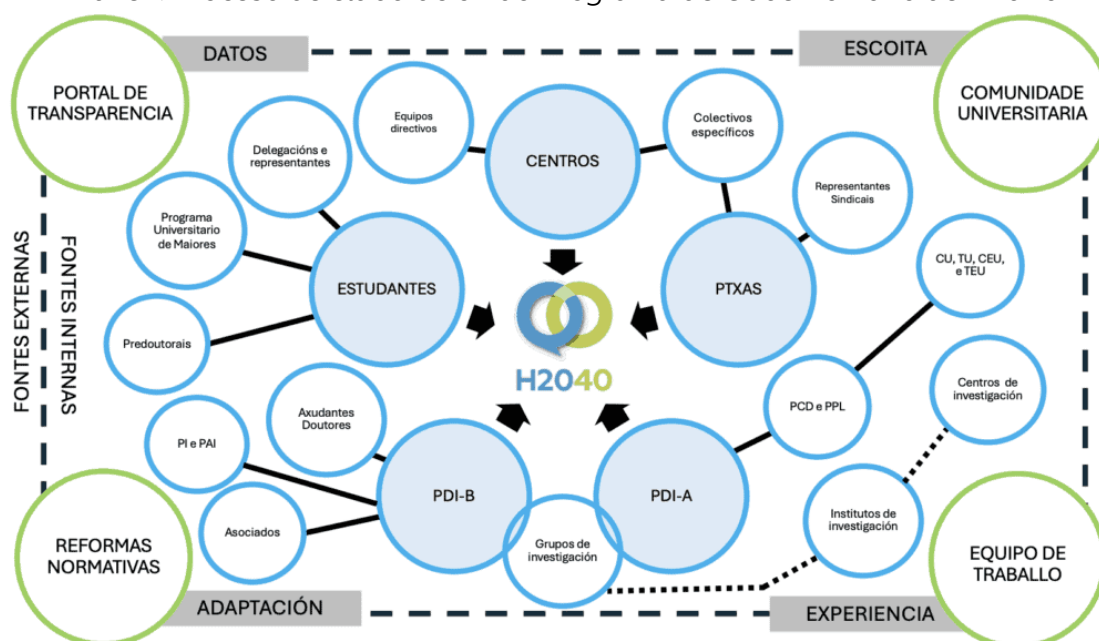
DATOS

ESCOITA

PORTAL DE TRANSPARENCIA

COMUNIDADE UNIVERSITARIA

FONTES EXTERNAS

FONTES INTERNAS

Equipos directivos

Delegacións e representantes

CENTROS

Colectivos específicos

Representantes Sindicais

Programa Universitario de Maiores

ESTUDANTES

PTXAS

CU, TU, CEU, e TEU

Predoutorais

H2040

PCD e PPL

Centros de investigación

Axudantes Doutores

PI e PAI

PDI-B

PDI-A

Institutos de investigación

Asociados

Grupos de investigación

REFORMAS NORMATIVAS

EQUIPO DE TRABALLO

ADAPTACIÓN

EXPERIENCIA